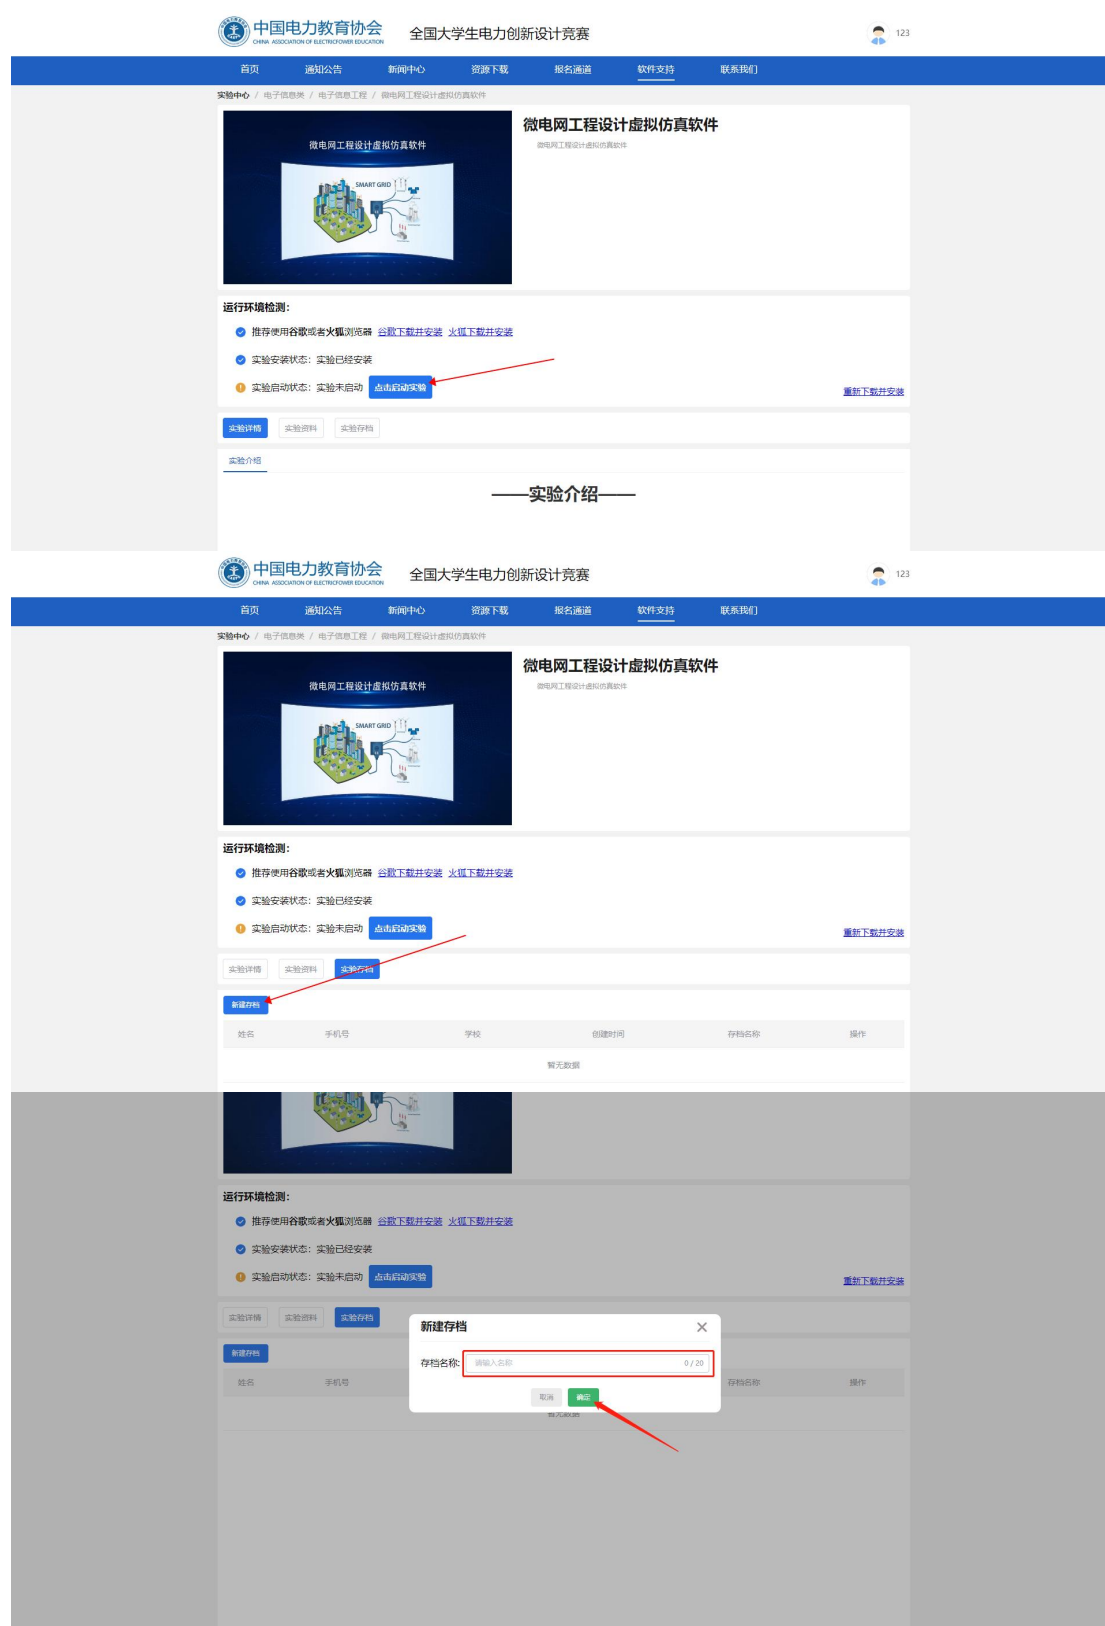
中国电力教育协会 CHINA ASSOCIATION OF ELECTRICPOWER EDUCATION 全国大学生电力创新设计竞赛 123

首页 通知公告 新闻中心 资源下载 报名通道 软件支持 联系我们

实验中心 / 电子信息类 / 电子信息工程 / 微电网工程设计虚拟仿真软件

微电网工程设计虚拟仿真软件

SMART GRID

微电网工程设计虚拟仿真软件

微电网工程设计虚拟仿真软件

运行环境检测:

推荐使用谷歌或者火狐浏览器 谷歌下载并安装 火狐下载并安装

实验安装状态: 实验已经安装

实验启动状态: 实验未启动 点击启动实验

重新下载并安装

实验详情 实验资料 实验存档

实验介绍

——实验介绍——

中国电力教育协会 CHINA ASSOCIATION OF ELECTRICPOWER EDUCATION 全国大学生电力创新设计竞赛 123

首页 通知公告 新闻中心 资源下载 报名通道 软件支持 联系我们

实验中心 / 电子信息类 / 电子信息工程 / 微电网工程设计虚拟仿真软件

微电网工程设计虚拟仿真软件

SMART GRID

微电网工程设计虚拟仿真软件

微电网工程设计虚拟仿真软件

运行环境检测:

推荐使用谷歌或者火狐浏览器 谷歌下载并安装 火狐下载并安装

实验安装状态: 实验已经安装

实验启动状态: 实验未启动 点击启动实验

重新下载并安装

实验详情 实验资料 实验存档

新建存档

| 姓名 | 手机号 | 学校 | 创建时间 | 存档名称 | 操作 |
|---|---|---|---|---|---|
| 暂无数据 | | | | | |

运行环境检测:

推荐使用谷歌或者火狐浏览器 谷歌下载并安装 火狐下载并安装

实验安装状态: 实验已经安装

实验启动状态: 实验未启动 点击启动实验

重新下载并安装

实验详情 实验资料 实验存档

新建存档

姓名 手机号 存档名称 操作

新建存档 ×

存档名称: 请输入名称 0 / 20

取消 确定

暂无数据